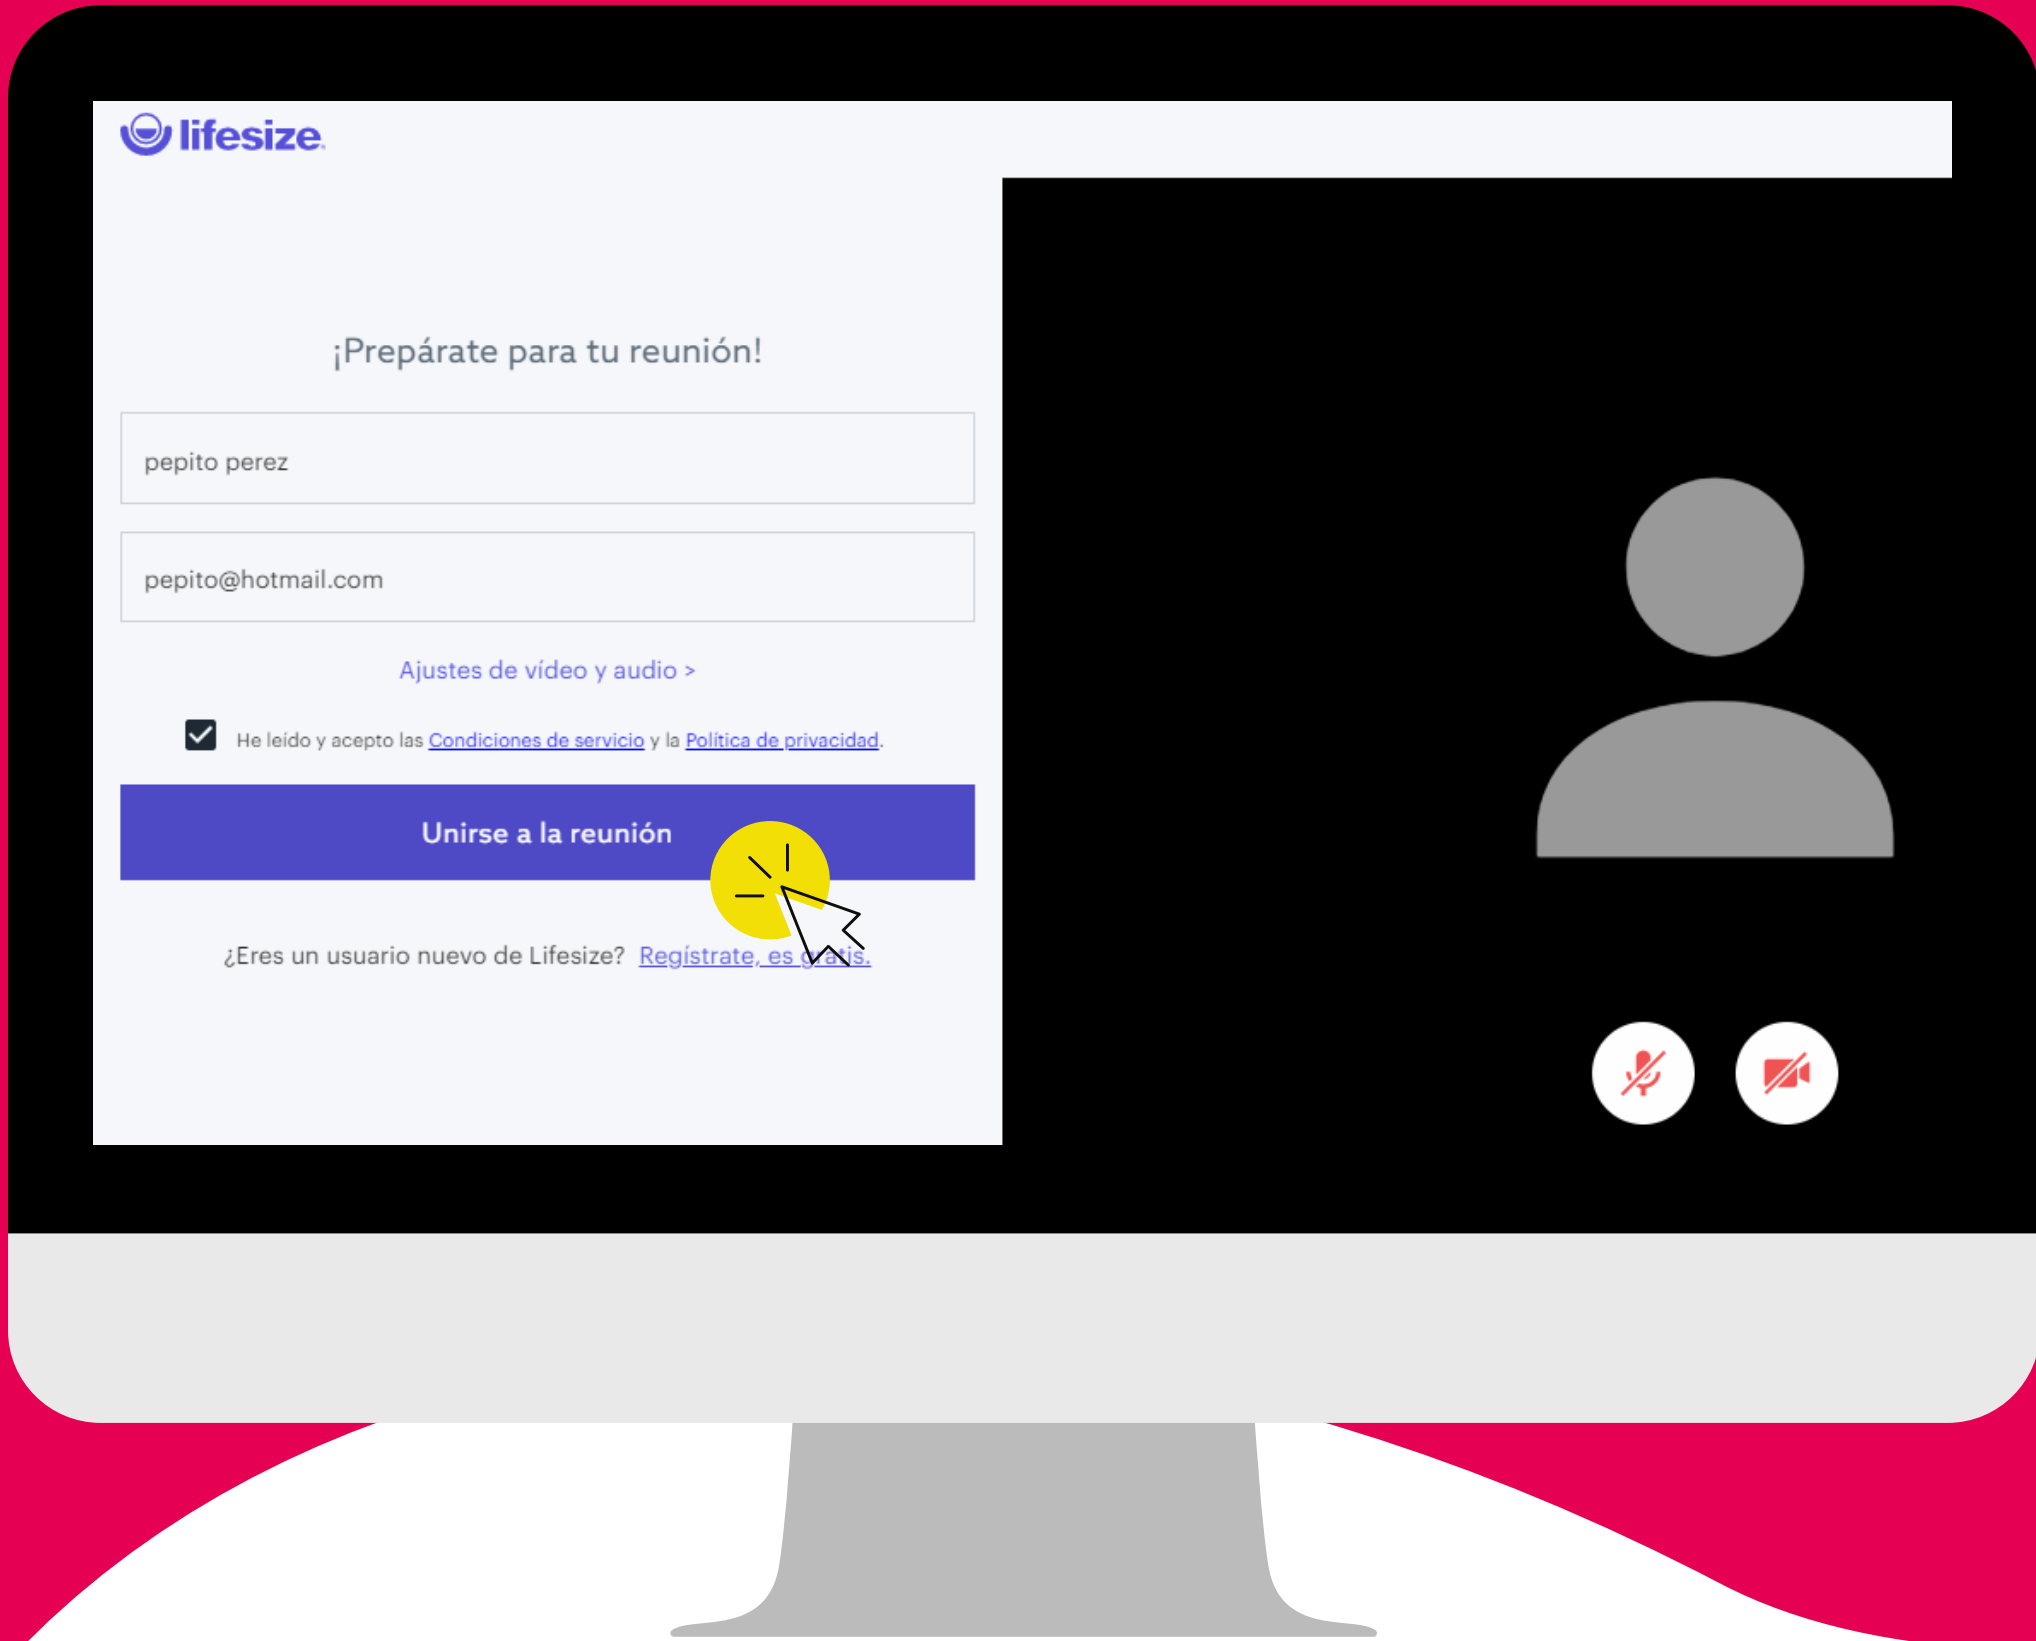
lifesize

¡Prepárate para tu reunión!

pepito perez

pepito@hotmail.com

Ajustes de vídeo y audio >

He leído y acepto las Condiciones de servicio y la Política de privacidad.

Unirse a la reunión

¿Eres un usuario nuevo de Lifesize? Regístrate, es gratis.